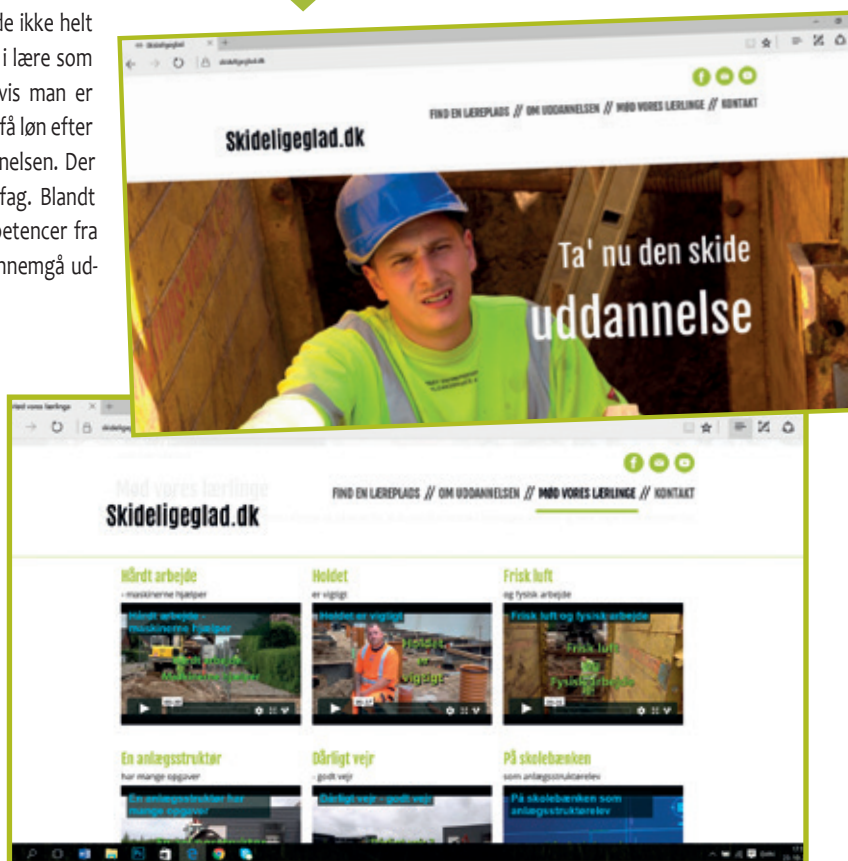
de ikke helt i lære som vis man er få løn efter nelsen. Der fag. Blandt petencer fra nnemgå ud-

Skideligeglad.dk

skideligeglad.dk

FIND EN LÆREPLADS // OM UDDANNELSEN // MØD VORES LÆRLINGE // KONTAKT

Skideligeglad.dk

Ta' nu den skide

uddannelse

Mød vores lærlinge

FIND EN LÆREPLADS // OM UDDANNELSEN // MØD VORES LÆRLINGE // KONTAKT

Skideligeglad.dk

Mød vores lærlinge

Hårdt arbejde
- maskinerne hjælper

Hårdt arbejde - maskinerne hjælper

Holdet
er vigtigt

Holdet er vigtigt

Holdet er vigtigt

Frisk luft
og fysisk arbejde

Frisk luft og fysisk arbejde

Frisk luft og fysisk arbejde

En anlægsstruktør
har mange opgaver

En anlægsstruktør har mange opgaver

Dårligt vejr
- godt vejr

Dårligt vejr - godt vejr

På skolebænken
som anlægsstruktørelev

På skolebænken som anlægsstruktørelev